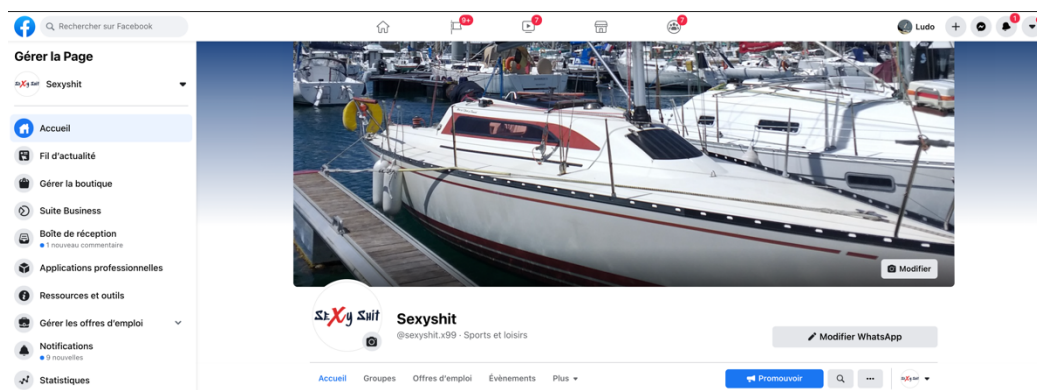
Rechercher sur Facebook
9+
7
7
Ludo
1

Gérer la Page
Sexyshit
Accueil
Fil d'actualité
Gérer la boutique
Suite Business
Boîte de réception
• 1 nouveau commentaire
Applications professionnelles
Ressources et outils
Gérer les offres d'emploi
Notifications
• 9 nouvelles
Statistiques

Modifier

SeXy Shit
Sexyshit
@sexyshit.x99 · Sports et loisirs
Modifier WhatsApp

Accueil Groupes Offres d'emploi Évènements Plus
Promouvoir
...